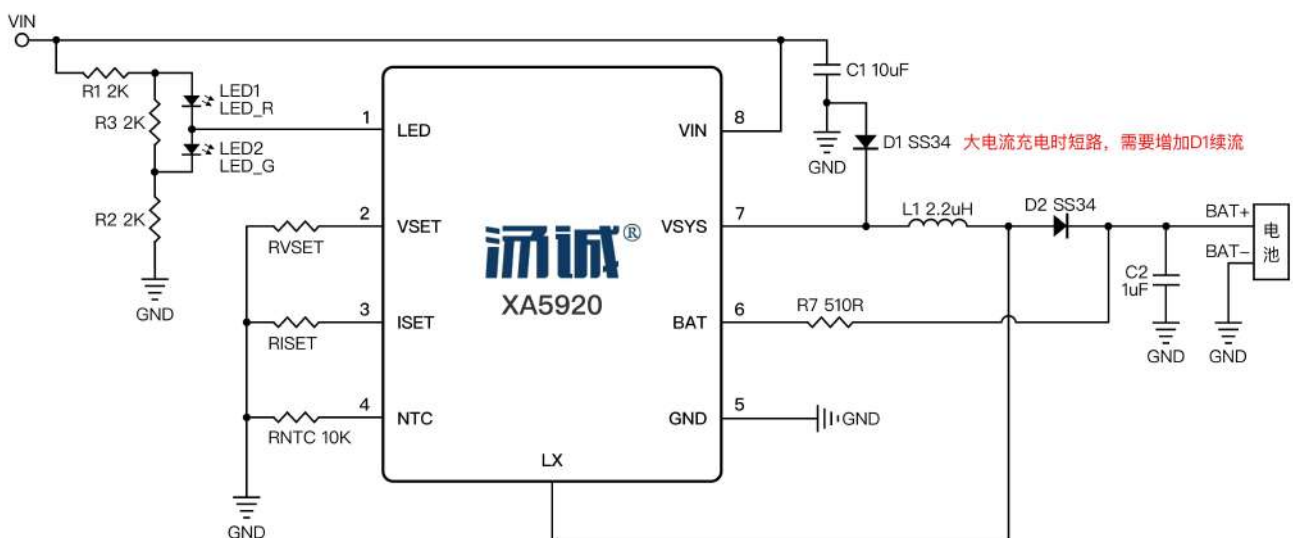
VIN

R1 2K

LED1
LED_R

R3 2K

LED2
LED_G

R2 2K

GND

1 LED

2 VSET

RVSET

3 ISET

RISET

4 NTC

RNTC 10K

GND

汤诚®
XA5920

LX

8 VIN

7 VSYS

6 BAT

5 GND

GND

C1 10uF

GND

D1 SS34 大电流充电时短路，需要增加D1续流

L1 2.2uH

D2 SS34

R7 510R

C2
1uF

GND

BAT+
BAT−

电
池

GND